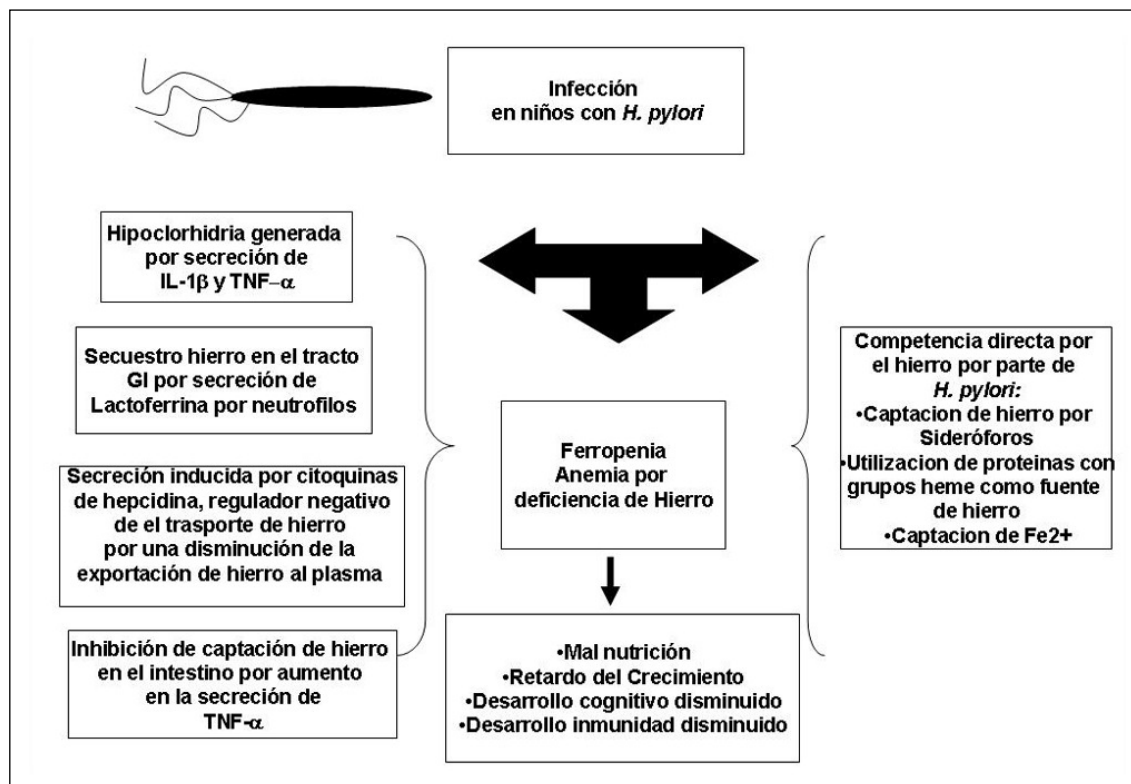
Infección en niños con *H. pylori*

Hipoclorhidria generada por secreción de IL-1$\beta$ y TNF$-\alpha$

Secuestro hierro en el tracto GI por secreción de Lactoferrina por neutrofilos

Secreción inducida por citoquinas de hepcidina, regulador negativo de el trasporte de hierro por una disminución de la exportación de hierro al plasma

Inhibición de captación de hierro en el intestino por aumento en la secreción de TNF-$\alpha$

Ferropenia
Anemia por deficiencia de Hierro

•Mal nutrición
•Retardo del Crecimiento
•Desarrollo cognitivo disminuido
•Desarrollo inmunidad disminuido

Competencia directa por el hierro por parte de *H. pylori:*
•Captacion de hierro por Sideróforos
•Utilizacion de proteinas con grupos heme como fuente de hierro
•Captacion de Fe2+